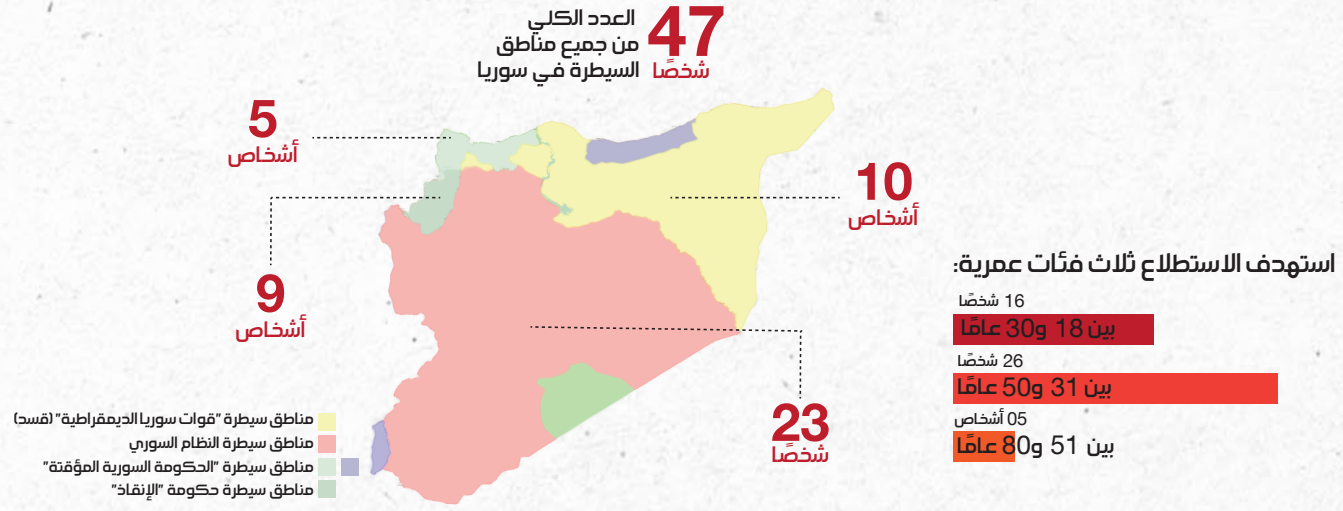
47
شخصًا
العدد الكلي من جميع مناطق السيطرة في سوريا

5
أشخاص

10
أشخاص

9
أشخاص

23
شخصًا

استهدف الاستطلاع ثلاث فئات عمرية:

16 شخصًا
بين 18 و30 عامًا

26 شخصًا
بين 31 و50 عامًا

05 أشخاص
بين 51 و80 عامًا

مناطق سيطرة "قوات سوريا الديمقراطية" (قسد)
مناطق سيطرة النظام السوري
مناطق سيطرة "الحكومة السورية المؤقتة"
مناطق سيطرة حكومة "الإنقاذ"